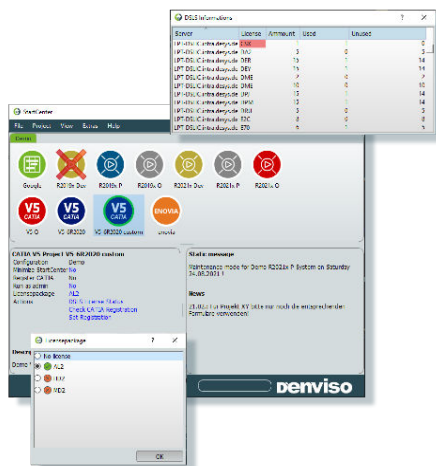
DSLS Informations ? ×

| Server | License | Ammount | Used | Unused |
|---|---|---|---|---|
| LPT-DSLS\Cintra.deys.de | EXP | | | 0 |
| LPT-DSLS\Cintra.deys.de | 3DC | 3 | 0 | 3 |
| LPT-DSLS\Cintra.deys.de | DEB | 15 | 1 | 14 |
| LPT-DSLS\Cintra.deys.de | DEV | 15 | 1 | 14 |
| LPT-DSLS\Cintra.deys.de | DME | 7 | 0 | 7 |
| LPT-DSLS\Cintra.deys.de | DME | 10 | 0 | 10 |
| LPT-DSLS\Cintra.deys.de | DPI | 15 | 1 | 14 |
| LPT-DSLS\Cintra.deys.de | DPM | 15 | 1 | 14 |
| LPT-DSLS\Cintra.deys.de | DRM | 3 | 0 | 3 |
| LPT-DSLS\Cintra.deys.de | E2C | 8 | 0 | 8 |
| LPT-DSLS\Cintra.deys.de | E70 | 9 | 1 | 7 |

StartCenter

File Project View Extras Help

Demo

Google R2019x Dev R2019x P R2019x O R2021x Dev R2021x P R2021x O

V5 O V5 6R2020 V5 6R2020 custom enovia

CATIA V5 Project V5 6R2020 custom
Configuration Demo
Minimize StartCenter No
Respect CATIA No
Run as admin No
Licensepackage AL2
Actions DS Software Status
Check CATIA Registration
Set Registration

Status message

Maintenance mode for Demo R2021x P System on Saturday 24.08.2021 !

News

21.02.21 Projekt XY bitte nur noch die entsprechenden Formulare verwenden!

Descr

Demo

Licensepackage ? ×

No license
AL2
HD2
MD2

OK

DENVISO